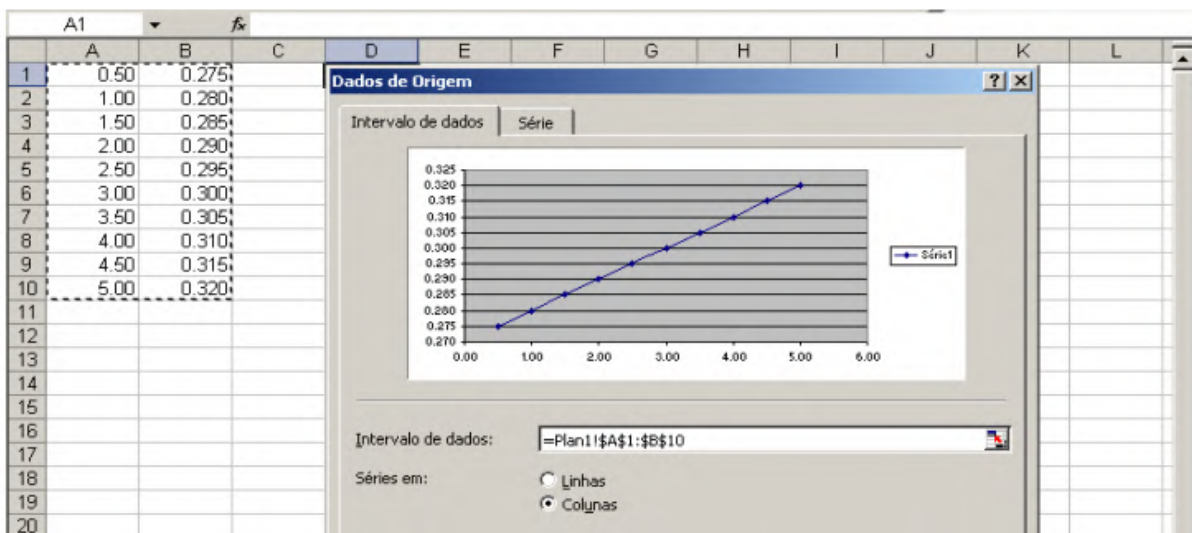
A1 $f_x$

| | A | B | C | D | E | F | G | H | I | J | K | L |
|---|---|---|---|---|---|---|---|---|---|---|---|---|
| 1 | 0.50 | 0.275 | | | | | | | | | | |
| 2 | 1.00 | 0.280 | | | | | | | | | | |
| 3 | 1.50 | 0.285 | | | | | | | | | | |
| 4 | 2.00 | 0.290 | | | | | | | | | | |
| 5 | 2.50 | 0.295 | | | | | | | | | | |
| 6 | 3.00 | 0.300 | | | | | | | | | | |
| 7 | 3.50 | 0.305 | | | | | | | | | | |
| 8 | 4.00 | 0.310 | | | | | | | | | | |
| 9 | 4.50 | 0.315 | | | | | | | | | | |
| 10 | 5.00 | 0.320 | | | | | | | | | | |
| 11 | | | | | | | | | | | | |
| 12 | | | | | | | | | | | | |
| 13 | | | | | | | | | | | | |
| 14 | | | | | | | | | | | | |
| 15 | | | | | | | | | | | | |
| 16 | | | | | | | | | | | | |
| 17 | | | | | | | | | | | | |
| 18 | | | | | | | | | | | | |
| 19 | | | | | | | | | | | | |
| 20 | | | | | | | | | | | | |

Dados de Origem ? ×

Intervalo de dados Série

0.325
0.320
0.315
0.310
0.305
0.300
0.295
0.290
0.285
0.280
0.275
0.270
0.00 1.00 2.00 3.00 4.00 5.00 6.00

Série1

Intervalo de dados: =Plan1!$A$1:$B$10

Séries em:
Linhas
Colunas